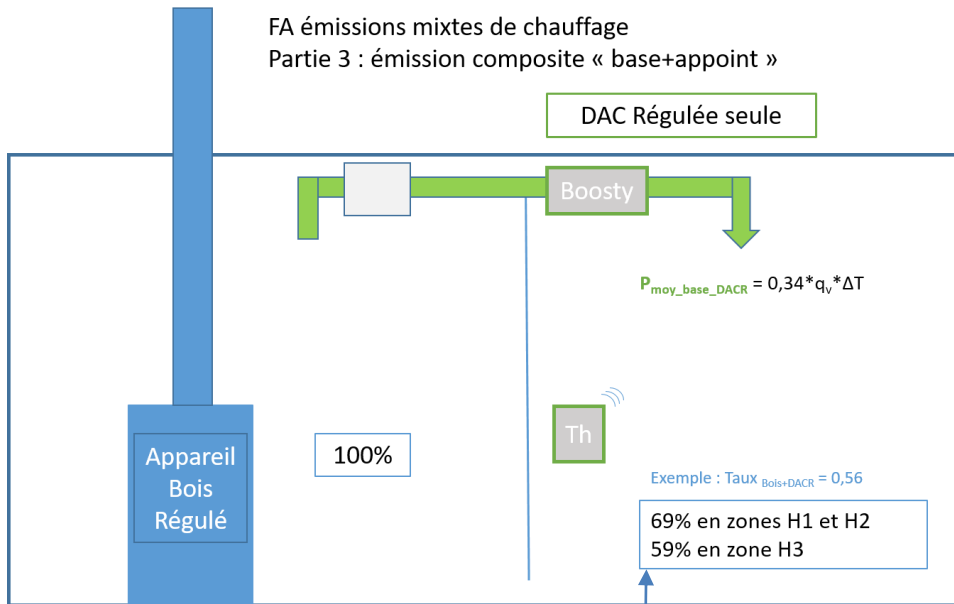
FA émissions mixtes de chauffage
Partie 3 : émission composite « base+appoint »

DAC Régulée seule

Boosty

$P_{moy\_base\_DACR}$ = 0,34*$q_v$*ΔT

Th

Appareil Bois Régulé

100%

Exemple : Taux $_{Bois+DACR}$ = 0,56

69% en zones H1 et H2
59% en zone H3